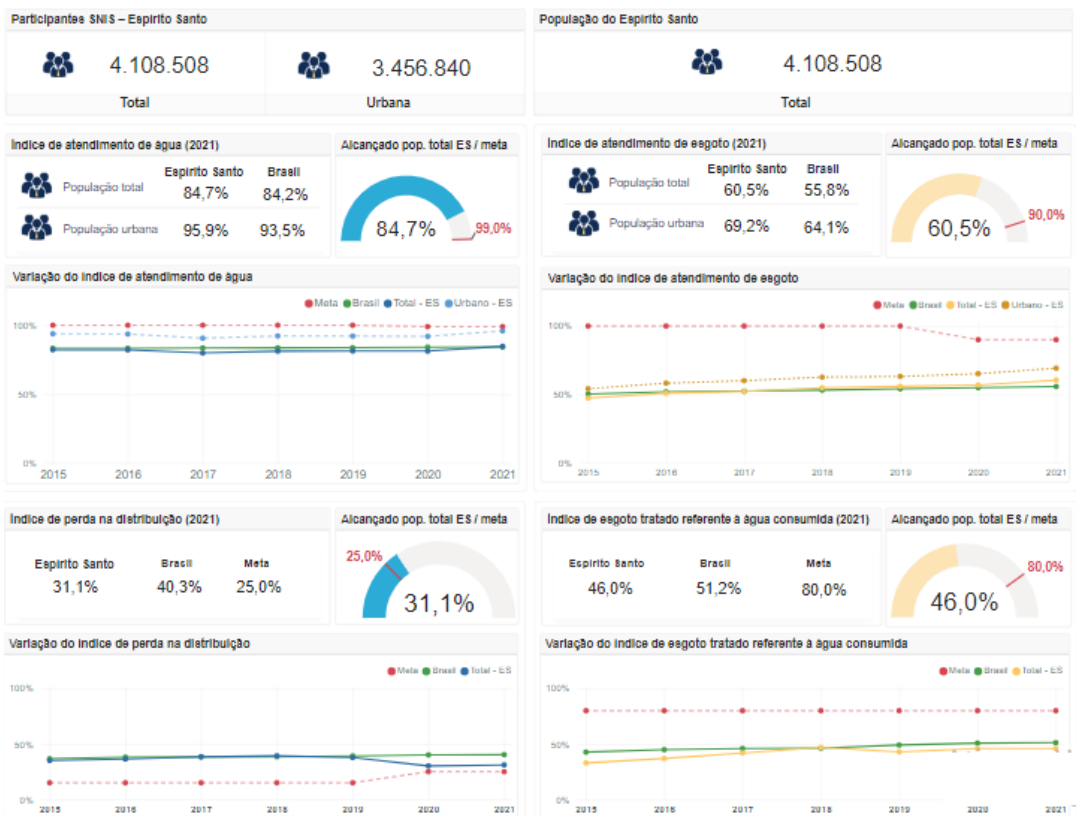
Participantes SNIS – Espírito Santo

4.108.508
Total

3.456.840
Urbana

População do Espírito Santo

4.108.508
Total

Índice de atendimento de água (2021)

| | Espírito Santo | Brasil |
|---|---|---|
| População total | 84,7% | 84,2% |
| População urbana | 95,9% | 93,5% |

Alcançado pop. total ES / meta

84,7%
99,0%

Índice de atendimento de esgoto (2021)

| | Espírito Santo | Brasil |
|---|---|---|
| População total | 60,5% | 55,8% |
| População urbana | 69,2% | 64,1% |

Alcançado pop. total ES / meta

60,5%
90,0%

Variação do índice de atendimento de água

Meta Brasil Total - ES Urbano - ES

100%
50%
0%
2015 2016 2017 2018 2019 2020 2021

Variação do índice de atendimento de esgoto

Meta Brasil Total - ES Urbano - ES

100%
50%
0%
2015 2016 2017 2018 2019 2020 2021

Índice de perda na distribuição (2021)

| Espírito Santo | Brasil | Meta |
|---|---|---|
| 31,1% | 40,3% | 25,0% |

Alcançado pop. total ES / meta

25,0%
31,1%

Índice de esgoto tratado referente à água consumida (2021)

| Espírito Santo | Brasil | Meta |
|---|---|---|
| 46,0% | 51,2% | 80,0% |

Alcançado pop. total ES / meta

80,0%
46,0%

Variação do índice de perda na distribuição

Meta Brasil Total - ES

100%
50%
0%
2015 2016 2017 2018 2019 2020 2021

Variação do índice de esgoto tratado referente à água consumida

Meta Brasil Total - ES

100%
50%
0%
2015 2016 2017 2018 2019 2020 2021